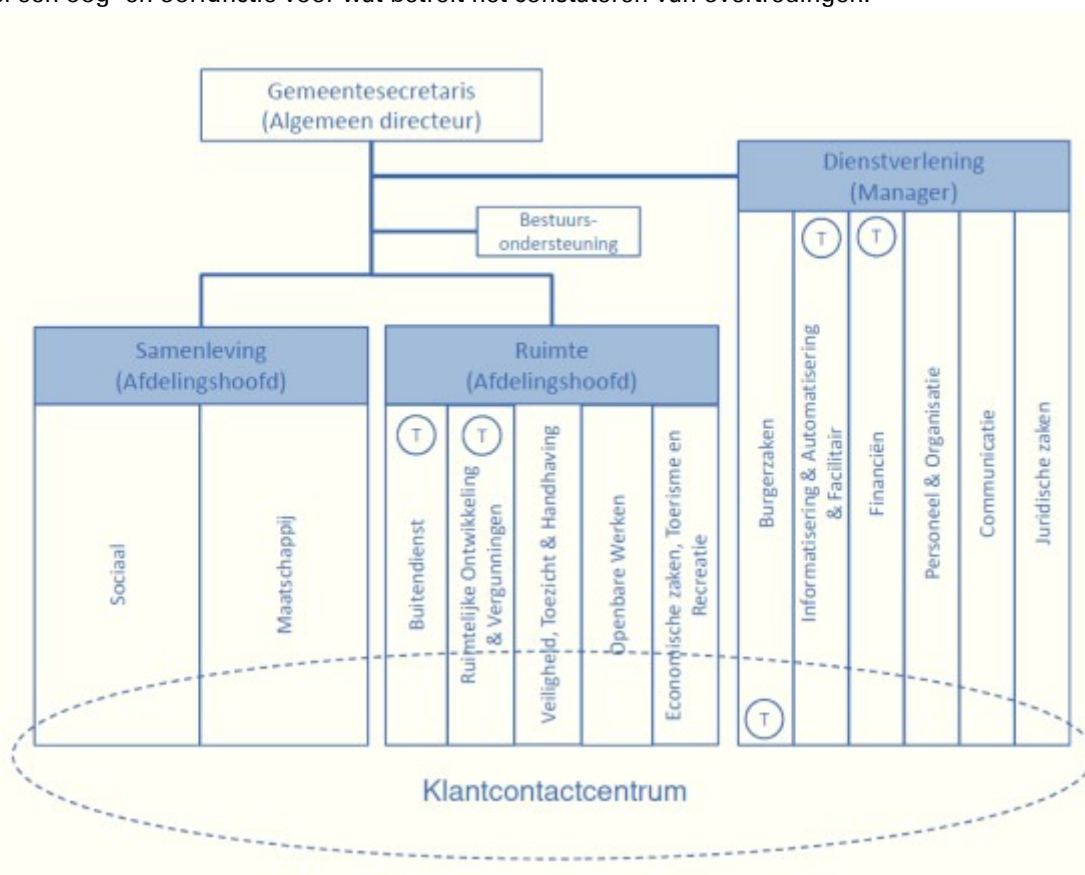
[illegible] een oog- en oorfunctie voor wat betreft het constateren van overtredingen.

Gemeentesecretaris
(Algemeen directeur)

Bestuurs-
ondersteuning

Dienstverlening
(Manager)

Samenleving
(Afdelingshoofd)

Sociaal

Maatschappij

Ruimte
(Afdelingshoofd)

T

Buitendienst

T

Ruimtelijke Ontwikkeling & Vergunningen

Veiligheid, Toezicht & Handhaving

Openbare Werken

Economische zaken, Toerisme en Recreatie

Burgerzaken

T

T

Informatisering & Automatisering & Facilitair

T

Financiën

Personeel & Organisatie

Communicatie

Juridische zaken

Klantcontactcentrum